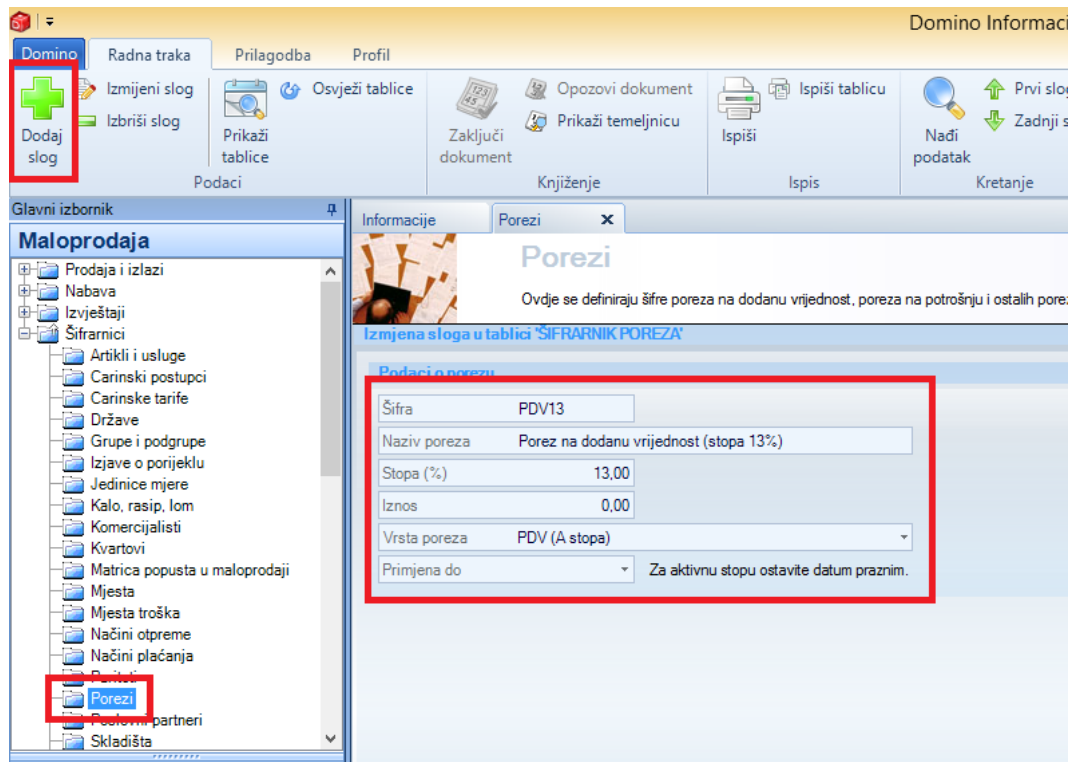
Domino Informaci

Domino Radna traka Prilagodba Profil

Dodaj slog
Izmijeni slog
Izbriši slog
Prikaži tablice
Osvježi tablice
Podaci
Zaključi dokument
Opozovi dokument
Prikaži temeljnicu
Knjiženje
Ispiši
Ispiši tablicu
Ispis
Nađi podatak
Prvi slog
Zadnji s
Kretanje

Glavni izbornik
Maloprodaja
Prodaja i izlazi
Nabava
Izvještaji
Šifrarnici
Artikli i usluge
Carinski postupci
Carinske tarife
Države
Grupe i podgrupe
Izjave o porijeklu
Jedinice mjere
Kalo, rasip, lom
Komercijalisti
Kvartovi
Matrica popusta u maloprodaji
Mjesta
Mjesta troška
Načini otpreme
Načini plaćanja
Pariteti
Porezi
Poslovni partneri
Skladišta

Informacije Porezi

Porezi
Ovdje se definiraju šifre poreza na dodanu vrijednost, poreza na potrošnju i ostalih porez

Izmjena sloga u tablici 'ŠIFRARNIK POREZA'

Podaci o porezu
Šifra PDV13
Naziv poreza Porez na dodanu vrijednost (stopa 13%)
Stopa (%) 13,00
Iznos 0,00
Vrsta poreza PDV (A stopa)
Primjena do
Za aktivnu stopu ostavite datum praznim.